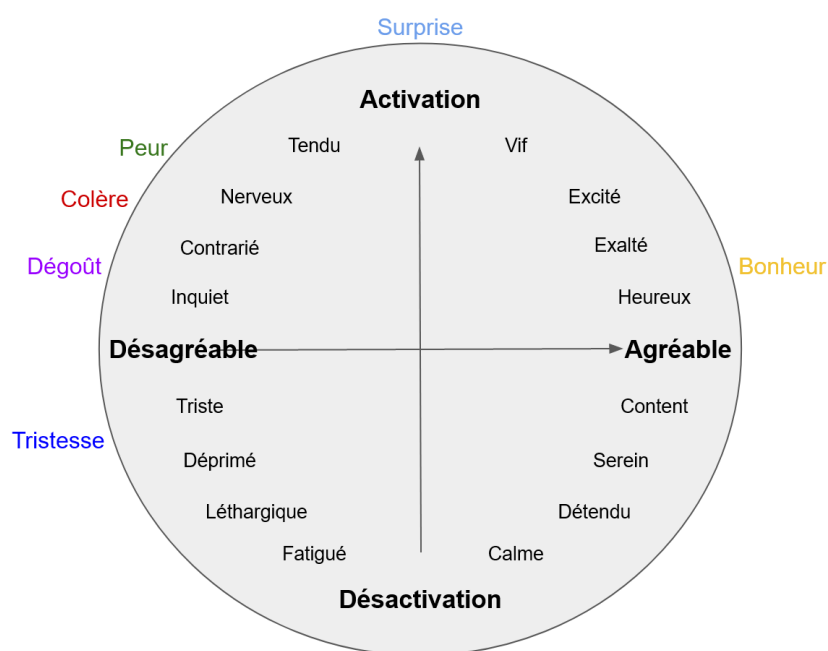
Surprise

Activation

Peur

Tendu

Vif

Colère

Nerveux

Excité

Contrarié

Exalté

Dégoût

Bonheur

Inquiet

Heureux

Désagréable

Agréable

Triste

Content

Tristesse

Déprimé

Serein

Léthargique

Détendu

Fatigué

Calme

Désactivation